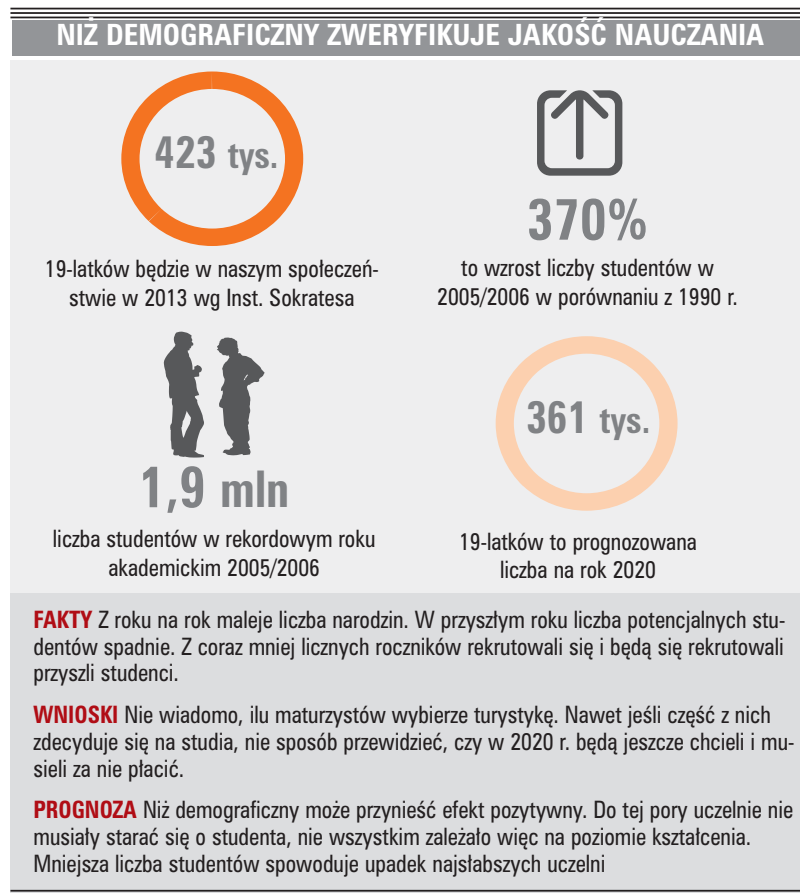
NIŻ DEMOGRAFICZNY ZWERYFIKUJE JAKOŚĆ NAUCZANIA

423 tys.

19-latków będzie w naszym społeczeństwie w 2013 wg Inst. Sokratesa

370%

to wzrost liczby studentów w 2005/2006 w porównaniu z 1990 r.

1,9 mln

liczba studentów w rekordowym roku akademickim 2005/2006

361 tys.

19-latków to prognozowana liczba na rok 2020

FAKTY Z roku na rok maleje liczba narodzin. W przyszłym roku liczba potencjalnych studentów spadnie. Z coraz mniej licznych roczników rekrutowali się i będą się rekrutowali przyszli studenci.

WNIOSKI Nie wiadomo, ilu maturzystów wybierze turystykę. Nawet jeśli część z nich zdecyduje się na studia, nie sposób przewidzieć, czy w 2020 r. będą jeszcze chcieli i musieli za nie płacić.

PROGNOZA Niż demograficzny może przynieść efekt pozytywny. Do tej pory uczelnie nie musiały starać się o studenta, nie wszystkim zależało więc na poziomie kształcenia. Mniejsza liczba studentów spowoduje upadek najsłabszych uczelni